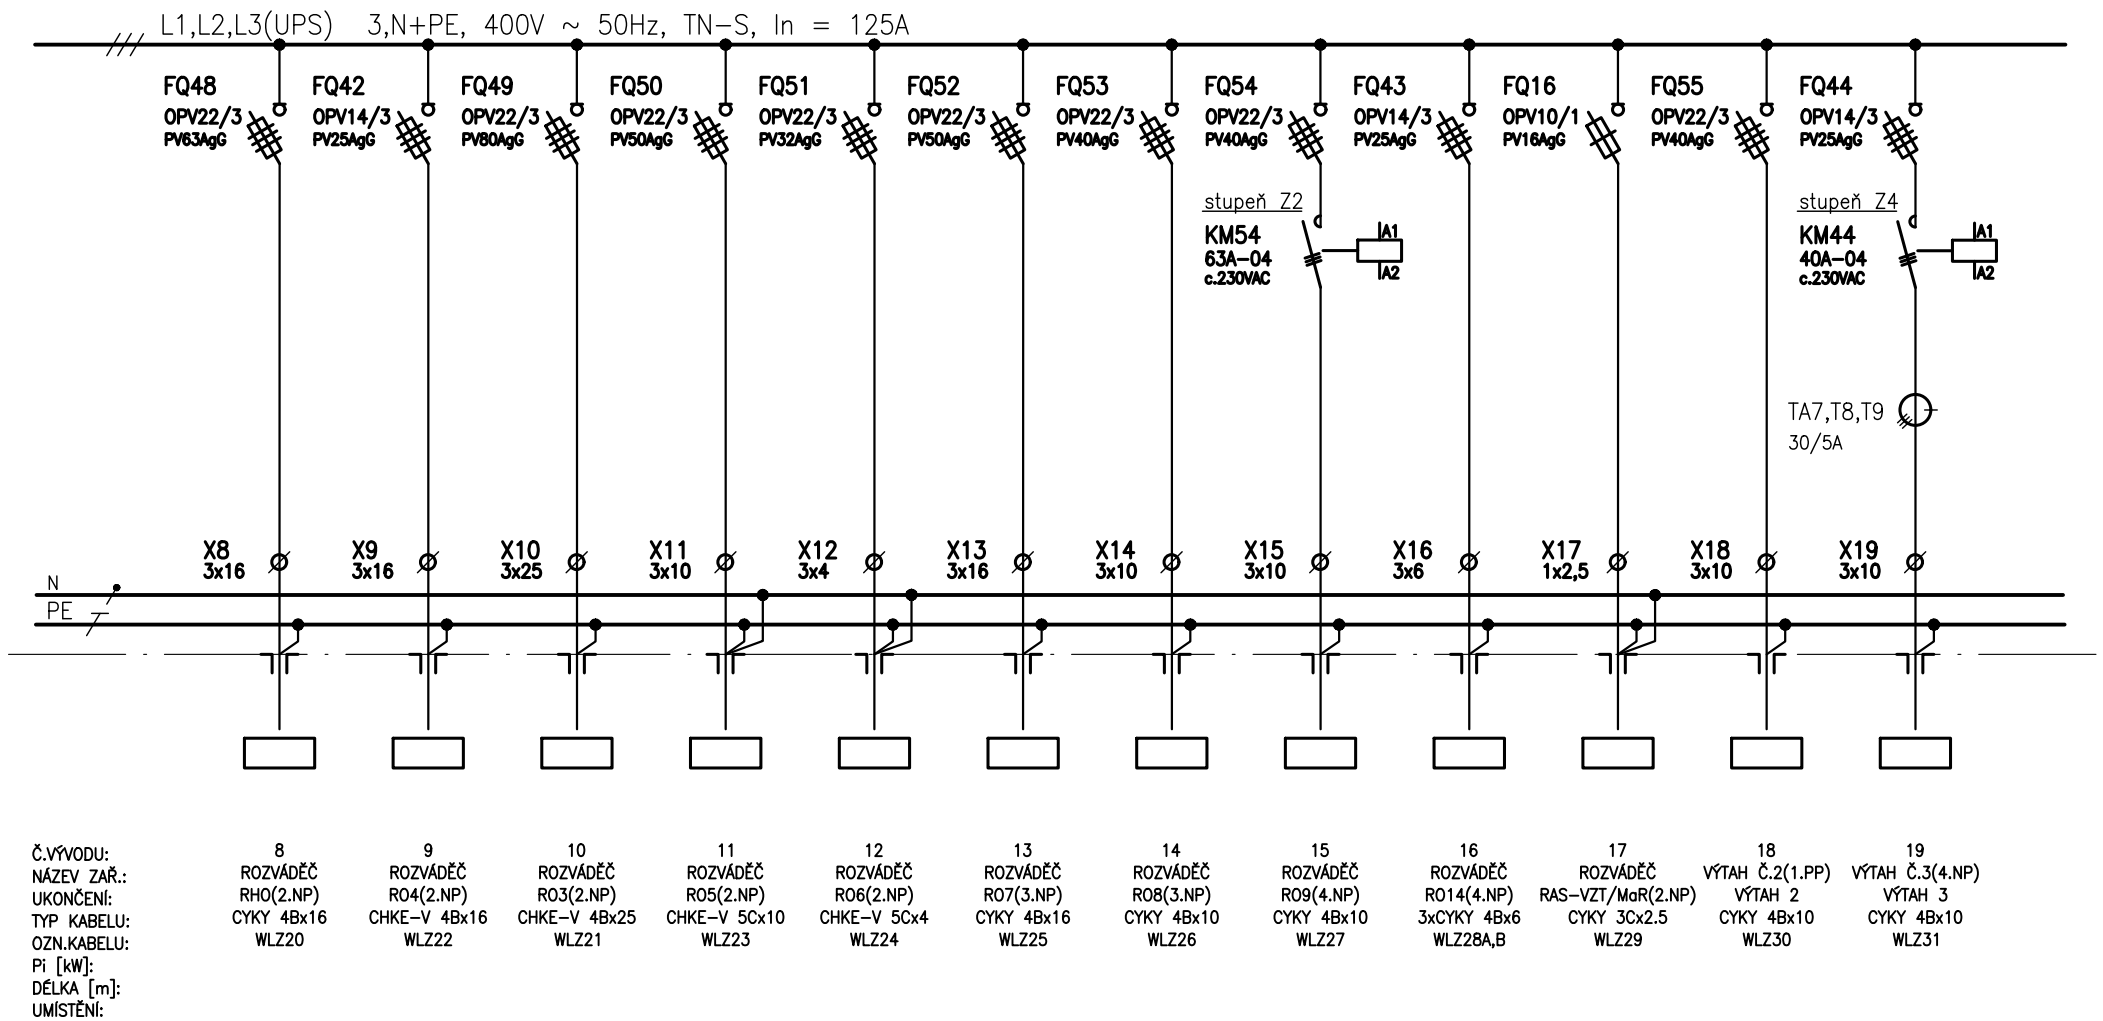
L1,L2,L3(UPS) 3,N+PE, 400V ~ 50Hz, TN-S, In = 125A

FQ48 OPV22/3 PV63AgG
FQ42 OPV14/3 PV25AgG
FQ49 OPV22/3 PV80AgG
FQ50 OPV22/3 PV50AgG
FQ51 OPV22/3 PV32AgG
FQ52 OPV22/3 PV50AgG
FQ53 OPV22/3 PV40AgG
FQ54 OPV22/3 PV40AgG
FQ43 OPV14/3 PV25AgG
FQ16 OPV10/1 PV16AgG
FQ55 OPV22/3 PV40AgG
FQ44 OPV14/3 PV25AgG

stupeň Z2
KM54 63A-04 c.230VAC
A1
A2

stupeň Z4
KM44 40A-04 c.230VAC
A1
A2

TA7,T8,T9
30/5A

X8 3x16
X9 3x16
X10 3x25
X11 3x10
X12 3x4
X13 3x16
X14 3x10
X15 3x10
X16 3x6
X17 1x2,5
X18 3x10
X19 3x10

N
PE

| Č.VÝVODU: | 8 | 9 | 10 | 11 | 12 | 13 | 14 | 15 | 16 | 17 | 18 | 19 |
|---|---|---|---|---|---|---|---|---|---|---|---|---|
| NÁZEV ZAŘ.: | ROZVÁDĚČ | ROZVÁDĚČ | ROZVÁDĚČ | ROZVÁDĚČ | ROZVÁDĚČ | ROZVÁDĚČ | ROZVÁDĚČ | ROZVÁDĚČ | ROZVÁDĚČ | ROZVÁDĚČ | VÝTAH Č.2(1.PP) | VÝTAH Č.3(4.NP) |
| UKONČENÍ: | RH0(2.NP) | R04(2.NP) | R03(2.NP) | R05(2.NP) | R06(2.NP) | R07(3.NP) | R08(3.NP) | R09(4.NP) | R014(4.NP) | RAS-VZT/MaR(2.NP) | VÝTAH 2 | VÝTAH 3 |
| TYP KABELU: | CYKY 4Bx16 | CHKE-V 4Bx16 | CHKE-V 4Bx25 | CHKE-V 5Cx10 | CHKE-V 5Cx4 | CYKY 4Bx16 | CYKY 4Bx10 | CYKY 4Bx10 | 3xCYKY 4Bx6 | CYKY 3Cx2.5 | CYKY 4Bx10 | CYKY 4Bx10 |
| OZN.KABELU: | WLZ20 | WLZ22 | WLZ21 | WLZ23 | WLZ24 | WLZ25 | WLZ26 | WLZ27 | WLZ28A,B | WLZ29 | WLZ30 | WLZ31 |
| Pi [kW]: | | | | | | | | | | | | |
| DÉLKA [m]: | | | | | | | | | | | | |
| UMÍSTĚNÍ: | | | | | | | | | | | | |